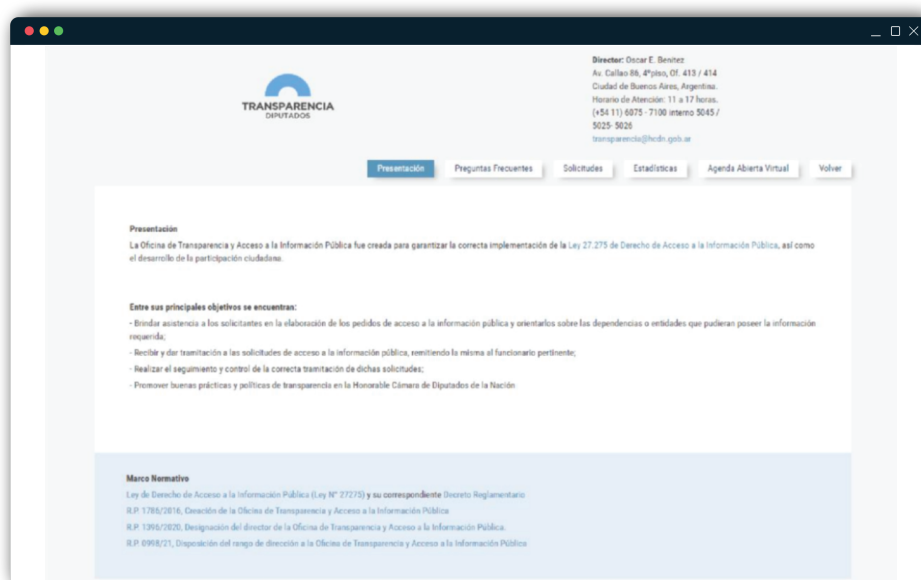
TRANSPARENCIA
DIPUTADOS

Director: Oscar E. Benitez
Av. Callao 86, 4°piso, Of. 413 / 414
Ciudad de Buenos Aires, Argentina.
Horario de Atención: 11 a 17 horas.
(+54 11) 6075 - 7100 interno 5045 / 5025- 5026
transparencia@hcdn.gob.ar

Presentación | Preguntas Frecuentes | Solicitudes | Estadísticas | Agenda Abierta Virtual | Volver

Presentación
La Oficina de Transparencia y Acceso a la Información Pública fue creada para garantizar la correcta implementación de la Ley 27.275 de Derecho de Acceso a la Información Pública, así como el desarrollo de la participación ciudadana.

Entre sus principales objetivos se encuentran:
- Brindar asistencia a los solicitantes en la elaboración de los pedidos de acceso a la información pública y orientarlos sobre las dependencias o entidades que pudieran poseer la información requerida;
- Recibir y dar tramitación a las solicitudes de acceso a la información pública, remitiendo la misma al funcionario pertinente;
- Realizar el seguimiento y control de la correcta tramitación de dichas solicitudes;
- Promover buenas prácticas y políticas de transparencia en la Honorable Cámara de Diputados de la Nación

Marco Normativo
Ley de Derecho de Acceso a la Información Pública (Ley N° 27275) y su correspondiente Decreto Reglamentario
R.P. 1786/2016, Creación de la Oficina de Transparencia y Acceso a la Información Pública
R.P. 1396/2020. Designación del director de la Oficina de Transparencia y Acceso a la Información Pública.
R.P. 0998/21, Disposición del rango de dirección a la Oficina de Transparencia y Acceso a la Información Pública